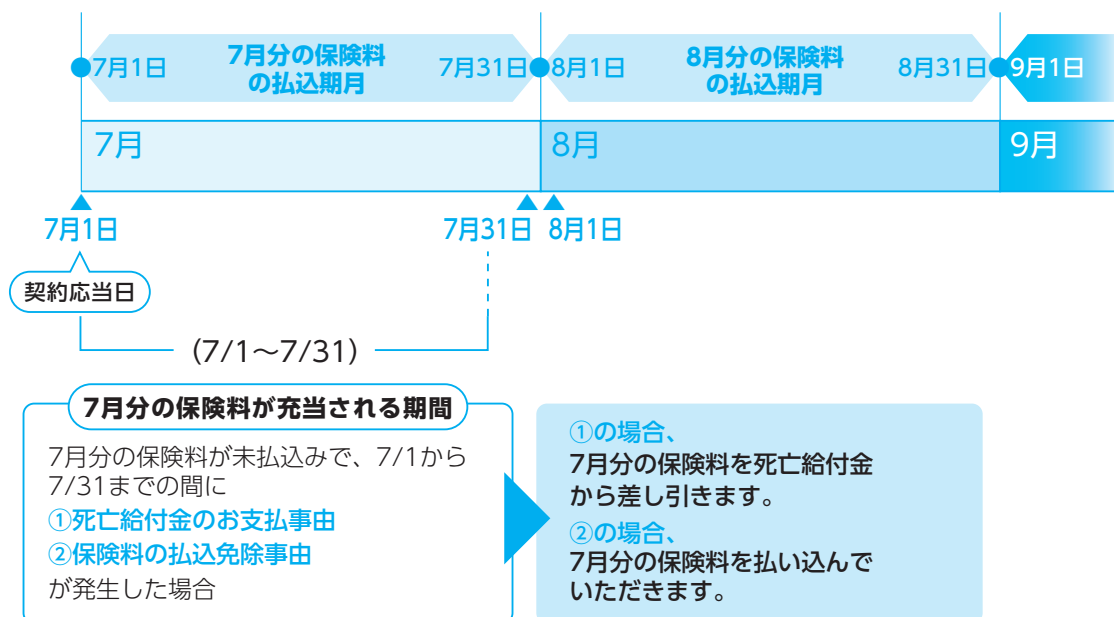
7月1日 7月分の保険料の払込期月 7月31日 8月1日 8月分の保険料の払込期月 8月31日 9月1日

7月

8月

9月

7月1日

7月31日 8月1日

契約応当日

(7/1〜7/31)

7月分の保険料が充当される期間

7月分の保険料が未払込みで、7/1から7/31までの間に
①死亡給付金のお支払事由
②保険料の払込免除事由
が発生した場合

①の場合、
7月分の保険料を死亡給付金から差し引きます。
②の場合、
7月分の保険料を払い込んでいただきます。